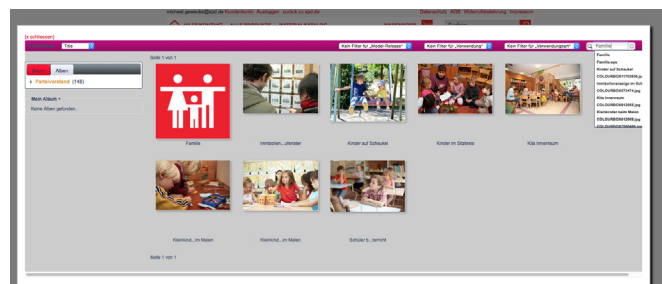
michael.gewecke@spd.de Kundenkonto Auslogen zurück zu spd.de

[x schliessen]

Title

Kein Filter für „Model-Release"

Kein Filter für „Verwendung"

Kein Filter für „Verwendungsart"

Familie

Familie
Familie.eps
Kinder auf Schaukel
COLOURBOX1776956.jpg
Immobilienanzeige im Schaufenster
COLOURBOX5577474.jpg
Kita Innenraum
COLOURBOX6053692.jpg
Kleinkinder beim Malen
COLOURBOX6053693.jpg
COLOURBOX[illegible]

Suche Alben

Parteivorstand (148)

Mein Album +
Keine Alben gefunden.

Seite 1 von 1

Familie

Immobilien...ufenster

Kinder auf Schaukel

Kinder im Sitzkreis

Kita Innenraum

Kleinkind...im Malen

Kleinkind...im Malen

Schüler b...terricht

Seite 1 von 1